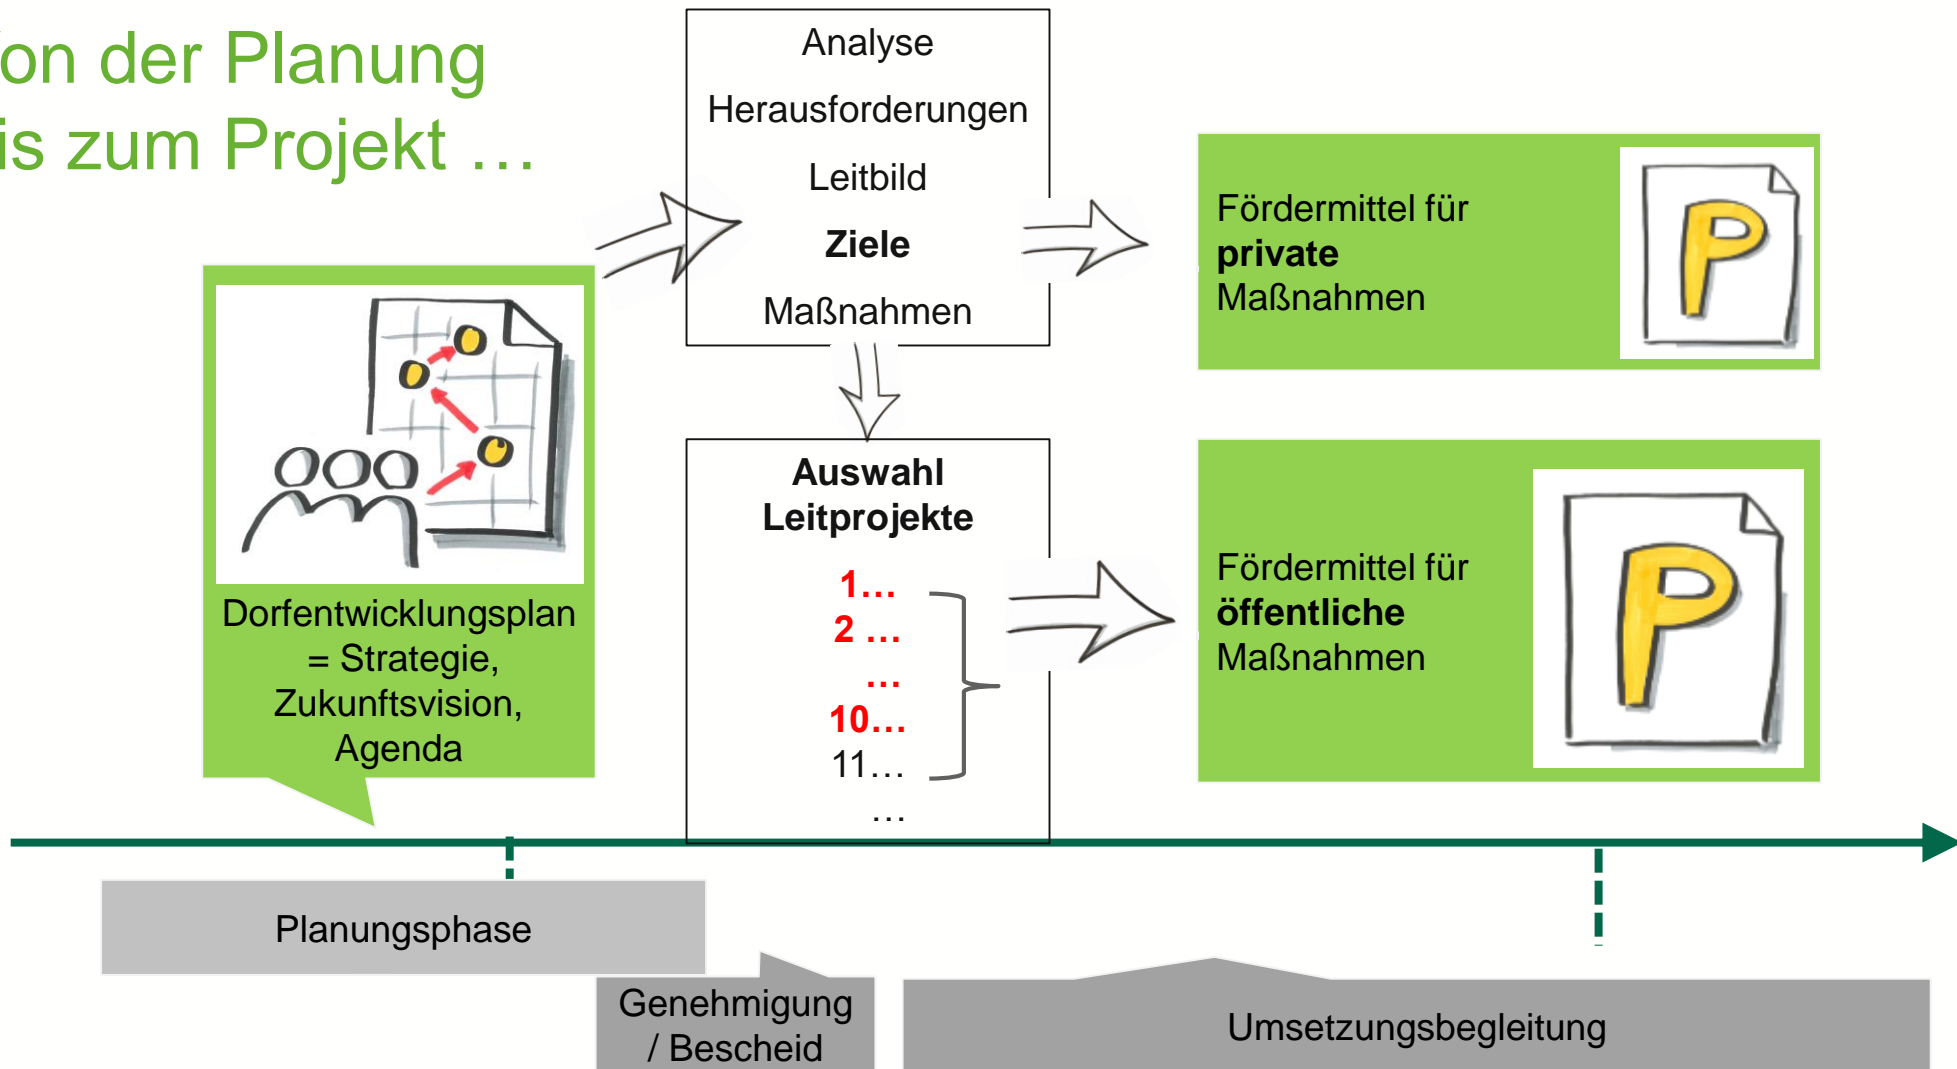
on der Planung
is zum Projekt …

Analyse
Herausforderungen
Leitbild
**Ziele**
Maßnahmen

Fördermittel für
**private**
Maßnahmen

P

Dorfentwicklungsplan
= Strategie,
Zukunftsvision,
Agenda

**Auswahl**
**Leitprojekte**

1…
2 …
…
10…
11…
…

Fördermittel für
**öffentliche**
Maßnahmen

P

Planungsphase

Genehmigung / Bescheid

Umsetzungsbegleitung